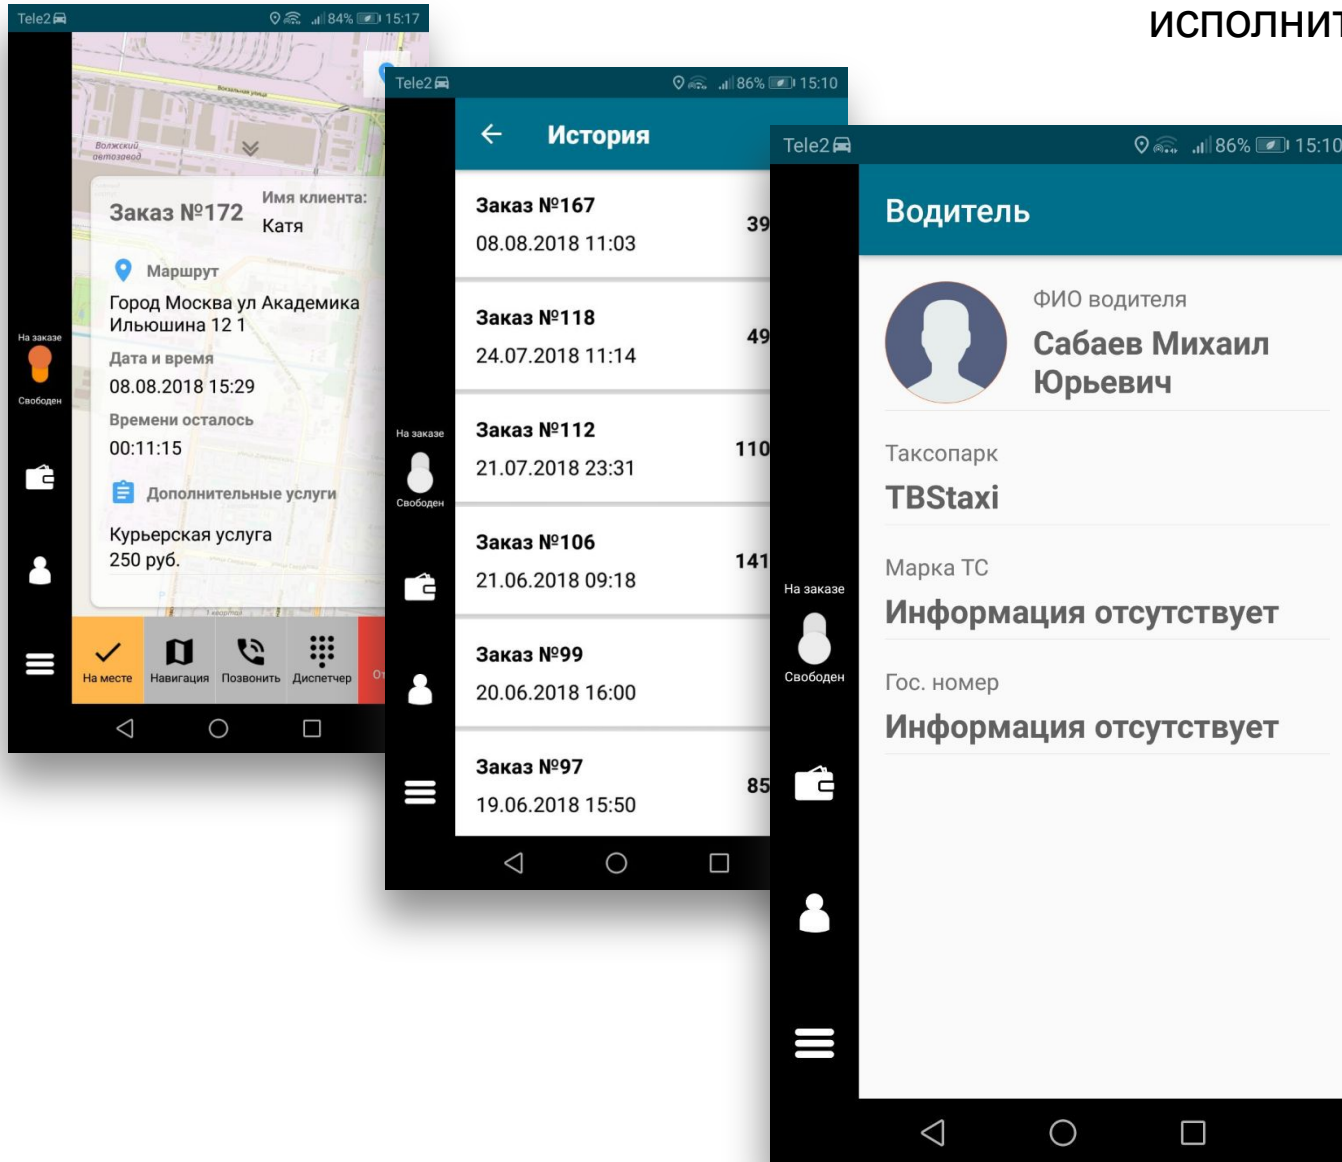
ИСПОЛНИТ

Tele2 84% 15:17

Вокзальная улица

Волжский автозавод

Заказ №172

Имя клиента: Катя

Маршрут

Город Москва ул Академика Ильюшина 12 1

Дата и время

08.08.2018 15:29

Времени осталось

00:11:15

Дополнительные услуги

Курьерская услуга 250 руб.

На заказе

Свободен

На месте

Навигация

Позвонить

Диспетчер

От

Tele2 86% 15:10

История

Заказ №167
08.08.2018 11:03
39

Заказ №118
24.07.2018 11:14
49

Заказ №112
21.07.2018 23:31
110

Заказ №106
21.06.2018 09:18
141

Заказ №99
20.06.2018 16:00

Заказ №97
19.06.2018 15:50
85

На заказе

Свободен

Tele2 86% 15:10

Водитель

ФИО водителя

Сабаев Михаил Юрьевич

Таксопарк

TBStaxi

Марка ТС

Информация отсутствует

Гос. номер

Информация отсутствует

На заказе

Свободен